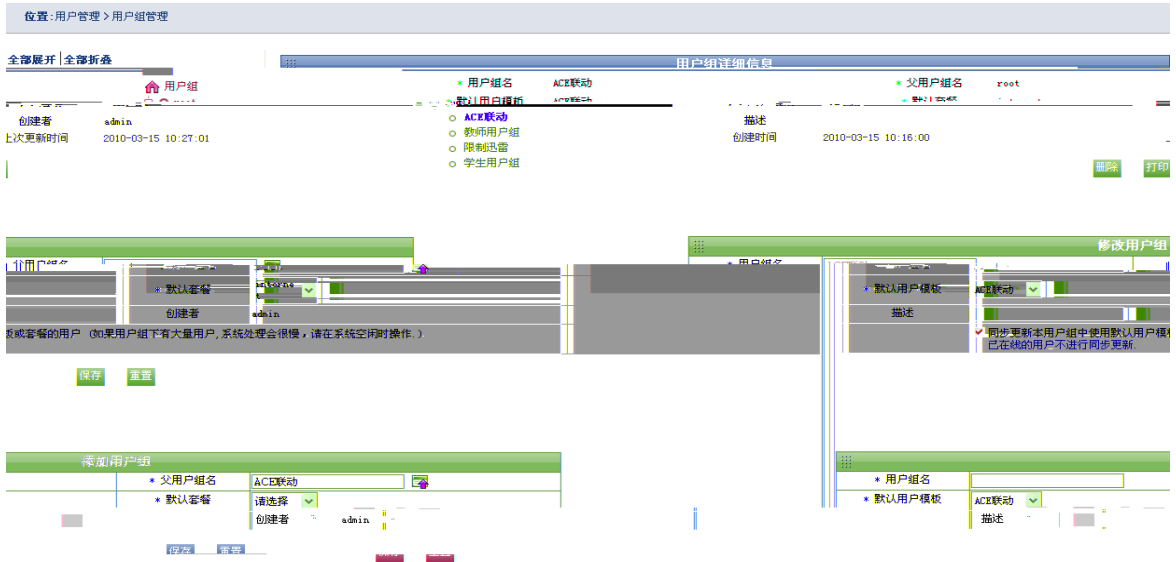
位置:用户管理 > 用户组管理

全部展开 | 全部折叠

用户组详细信息

用户组

* 用户组名 ACE联动

* 父用户组名 root

创建者 admin

上次更新时间 2010-03-15 10:27:01

ACE联动
教师用户组
限制迅雷
学生用户组

描述

创建时间 2010-03-15 10:16:00

删除

打印

* 默认套餐

创建者 admin

版或套餐的用户 (如果用户组下有大量用户,系统处理会很慢,请在系统空闲时操作.)

保存

重置

修改用户组

* 用户组名

* 默认用户模板 ACE联动

描述

同步更新本用户组中使用默认用户模板
已在线的用户不进行同步更新.

添加用户组

* 父用户组名 ACE联动

* 默认套餐 请选择

创建者 admin

保存

重置

* 用户组名

* 默认用户模板 ACE联动

描述